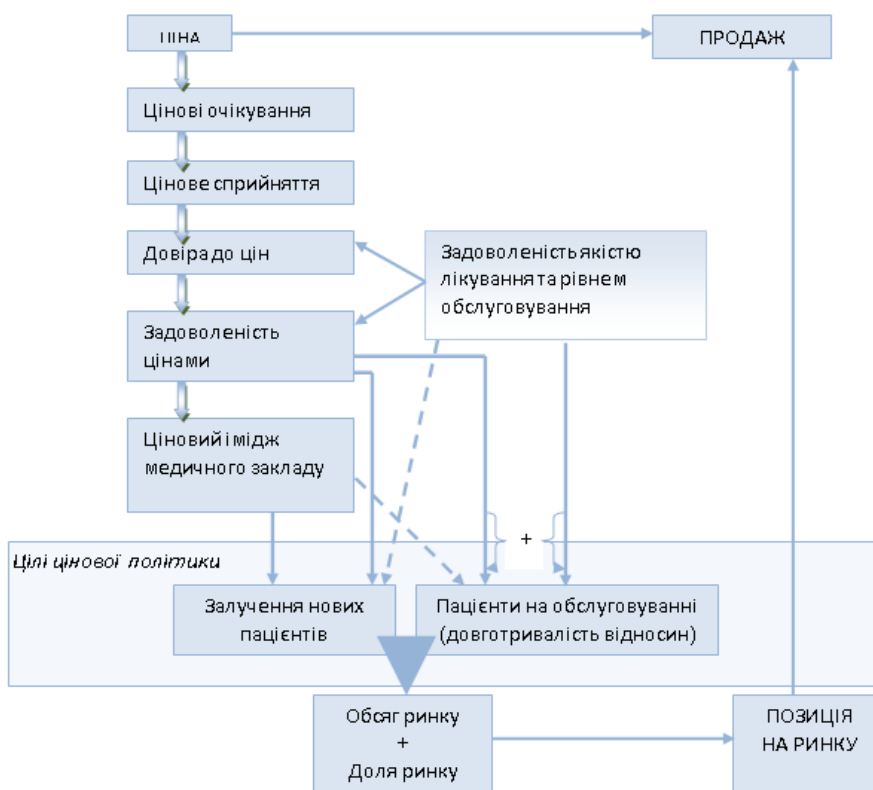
ЦІНА

ПРОДАЖ

Цінові очікування

Цінове сприйняття

Довіра до цін

Задоволеність якістю лікування та рівнем обслуговування

Задоволеність цінами

Ціновий імідж медичного закладу

+

Цілі цінової політики

Залучення нових пацієнтів

Пацієнти на обслуговуванні (довготривалість відносин)

Обсяг ринку + Доля ринку

ПОЗИЦІЯ НА РИНКУ